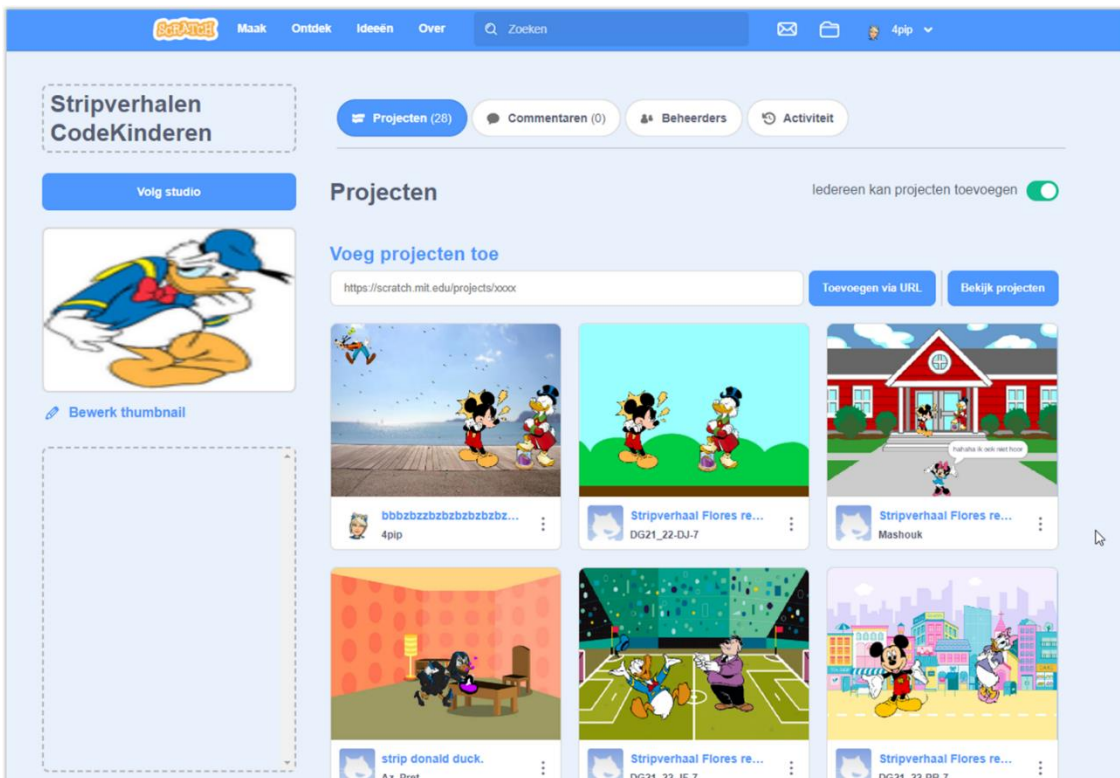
SCRATCH Maak Ontdek Ideeën Over Zoeken 4pip

Stripverhalen CodeKinderen

Volg studio

Bewerk thumbnail

Projecten (28) Commentaren (0) Beheerders Activiteit

Projecten

Iedereen kan projecten toevoegen

Voeg projecten toe

https://scratch.mit.edu/projects/xxxx

Toevoegen via URL

Bekijk projecten

hahaha ik ook niet hoor

bbbzbzzbzbzbzbzbzbz...
4pip

Stripverhaal Flores re...
DG21_22-DJ-7

Stripverhaal Flores re...
Mashouk

strip donald duck.
Az_Prot

Stripverhaal Flores re...
DG21_22-JE-7

Stripverhaal Flores re...
DG21_22-RB-7